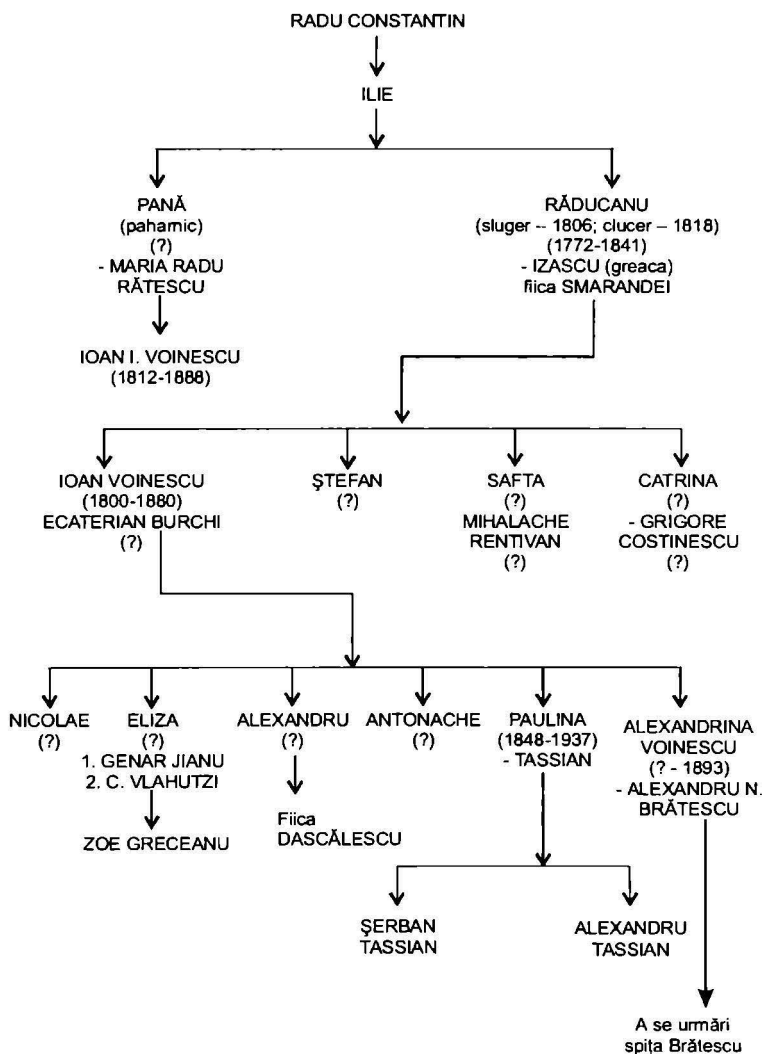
RADU CONSTANTIN

ILIE

PANĂ
(paharnic)
(?)
- MARIA RADU
RĂTESCU

IOAN I. VOINESCU
(1812-1888)

RĂDUCANU
(sluger -- 1806; clucer – 1818)
(1772-1841)
- IZASCU (greaca)
fiica SMARANDEI

IOAN VOINESCU
(1800-1880)
ECATERIAN BURCHI
(?)

ŞTEFAN
(?)

SAFTA
(?)
MIHALACHE
RENTIVAN
(?)

CATRINA
(?)
- GRIGORE
COSTINESCU
(?)

NICOLAE
(?)

ELIZA
(?)
1. GENAR JIANU
2. C. VLAHUTZI

ZOE GRECEANU

ALEXANDRU
(?)

Fiica
DASCĂLESCU

ANTONACHE
(?)

PAULINA
(1848-1937)
- TASSIAN

ŞERBAN
TASSIAN

ALEXANDRU
TASSIAN

ALEXANDRINA
VOINESCU
(? - 1893)
- ALEXANDRU N.
BRĂTESCU

A se urmări
spiţa Brătescu